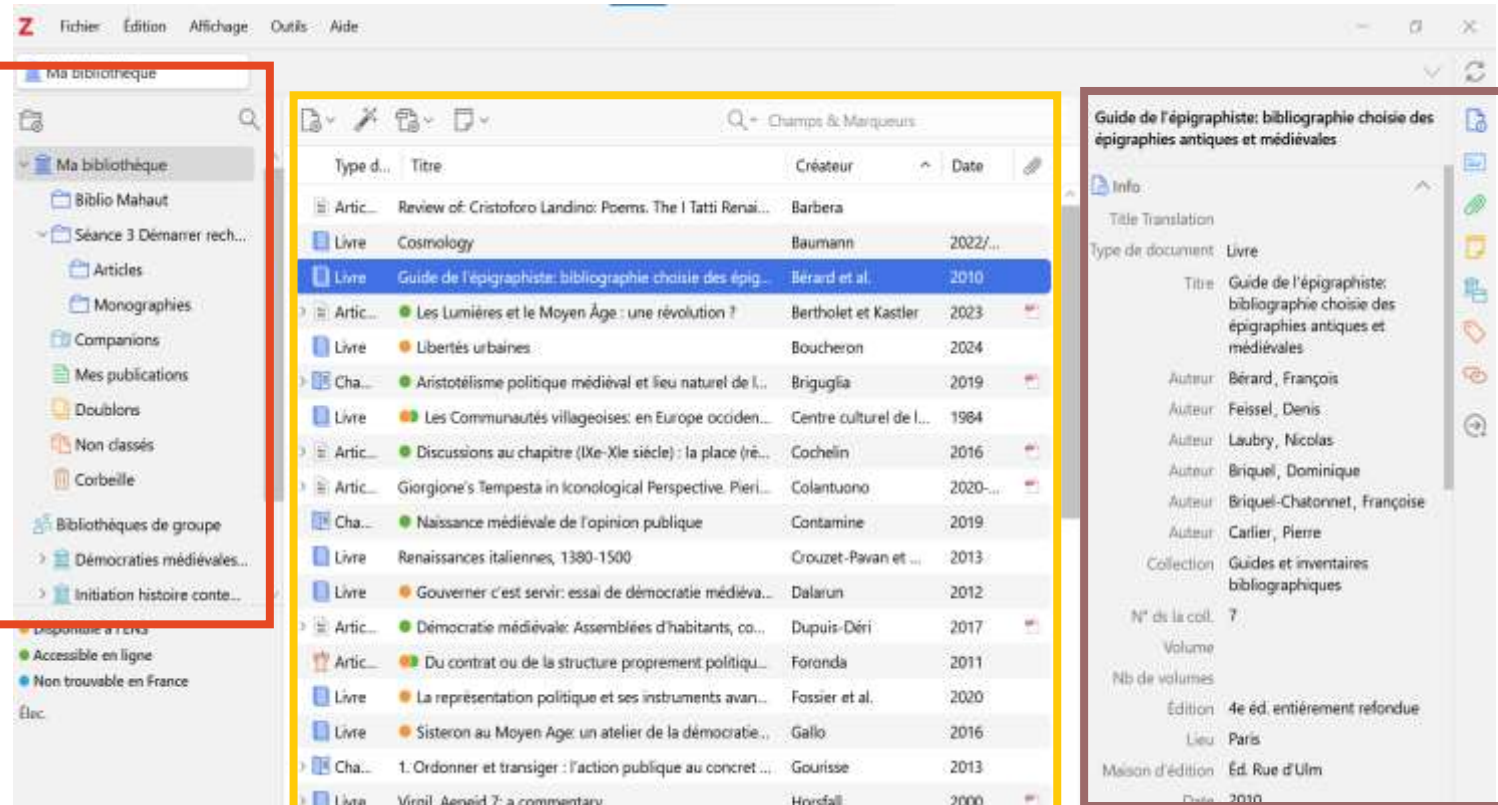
Z Fichier Édition Affichage Outils Aide

Ma bibliothèque

Ma bibliothèque
Biblio Mahaut
Séance 3 Démarrer rech...
Articles
Monographies
Companions
Mes publications
Doublons
Non classés
Corbeille
Bibliothèques de groupe
Démocraties médiévales...
Initiation histoire conte...

Disponible à l'ENS
Accessible en ligne
Non trouvable en France
Élec.

Champs & Marqueurs

| Type d... | Titre | Créateur | Date |
|---|---|---|---|
| Artic... | Review of: Cristoforo Landino: Poems. The I Tatti Renai... | Barbera | |
| Livre | Cosmology | Baumann | 2022/... |
| Livre | Guide de l'épigraphiste: bibliographie choisie des épig... | Bérard et al. | 2010 |
| Artic... | Les Lumières et le Moyen Âge : une révolution ? | Bertholet et Kastler | 2023 |
| Livre | Libertés urbaines | Boucheron | 2024 |
| Cha... | Aristotélisme politique médiéval et lieu naturel de l... | Briguglia | 2019 |
| Livre | Les Communautés villageoises: en Europe occiden... | Centre culturel de l... | 1984 |
| Artic... | Discussions au chapitre (IXe-XIe siècle) : la place (ré... | Cochelin | 2016 |
| Artic... | Giorgione's Tempesta in Iconological Perspective. Pieri... | Colantuono | 2020-... |
| Cha... | Naissance médiévale de l'opinion publique | Contamine | 2019 |
| Livre | Renaissances italiennes, 1380-1500 | Crouzet-Pavan et ... | 2013 |
| Livre | Gouverner c'est servir: essai de démocratie médiéva... | Dalarun | 2012 |
| Artic... | Démocratie médiévale: Assemblées d'habitants, co... | Dupuis-Déri | 2017 |
| Artic... | Du contrat ou de la structure proprement politiqu... | Foronda | 2011 |
| Livre | La représentation politique et ses instruments avan... | Fossier et al. | 2020 |
| Livre | Sisteron au Moyen Age: un atelier de la démocratie... | Gallo | 2016 |
| Cha... | 1. Ordonner et transiger : l'action publique au concret ... | Gourisse | 2013 |
| Livre | Virgil, Aeneid 7: a commentary | Horsfall | 2000 |

Guide de l'épigraphiste: bibliographie choisie des épigraphies antiques et médiévales

Info
Title Translation
Type de document Livre
Titre Guide de l'épigraphiste: bibliographie choisie des épigraphies antiques et médiévales
Auteur Bérard, François
Auteur Feissel, Denis
Auteur Laubry, Nicolas
Auteur Briquel, Dominique
Auteur Briquel-Chatonnet, Françoise
Auteur Carlier, Pierre
Collection Guides et inventaires bibliographiques
N° de la coll. 7
Volume
Nb de volumes
Édition 4e éd. entièrement refondue
Lieu Paris
Maison d'édition Éd. Rue d'Ulm
Date 2010